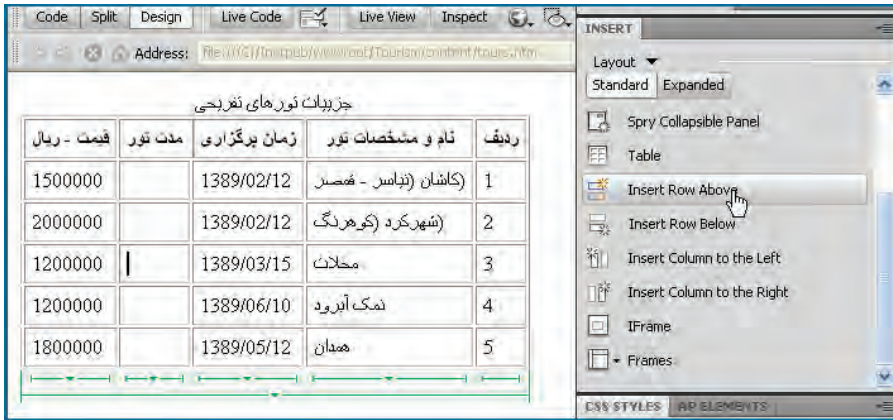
Code | Split | Design | Live Code | Live View | Inspect

Address: file:///C|/Inetpub/wwwroot/Tourism/content/tours.htm

جزییات تورهای تفریحی

| ردیف | نام و مشخصات تور | زمان برگزاری | مدت تور | قیمت - ریال |
|---|---|---|---|---|
| 1 | (کاشان (نیاسر - قمصر | 1389/02/12 | | 1500000 |
| 2 | (شهرکرد (کوهرنگ | 1389/02/12 | | 2000000 |
| 3 | محلات | 1389/03/15 | | 1200000 |
| 4 | نمک آبرود | 1389/06/10 | | 1200000 |
| 5 | همدان | 1389/05/12 | | 1800000 |

INSERT
Layout
Standard | Expanded
Spry Collapsible Panel
Table
Insert Row Above
Insert Row Below
Insert Column to the Left
Insert Column to the Right
IFrame
Frames
CSS STYLES | AP ELEMENTS